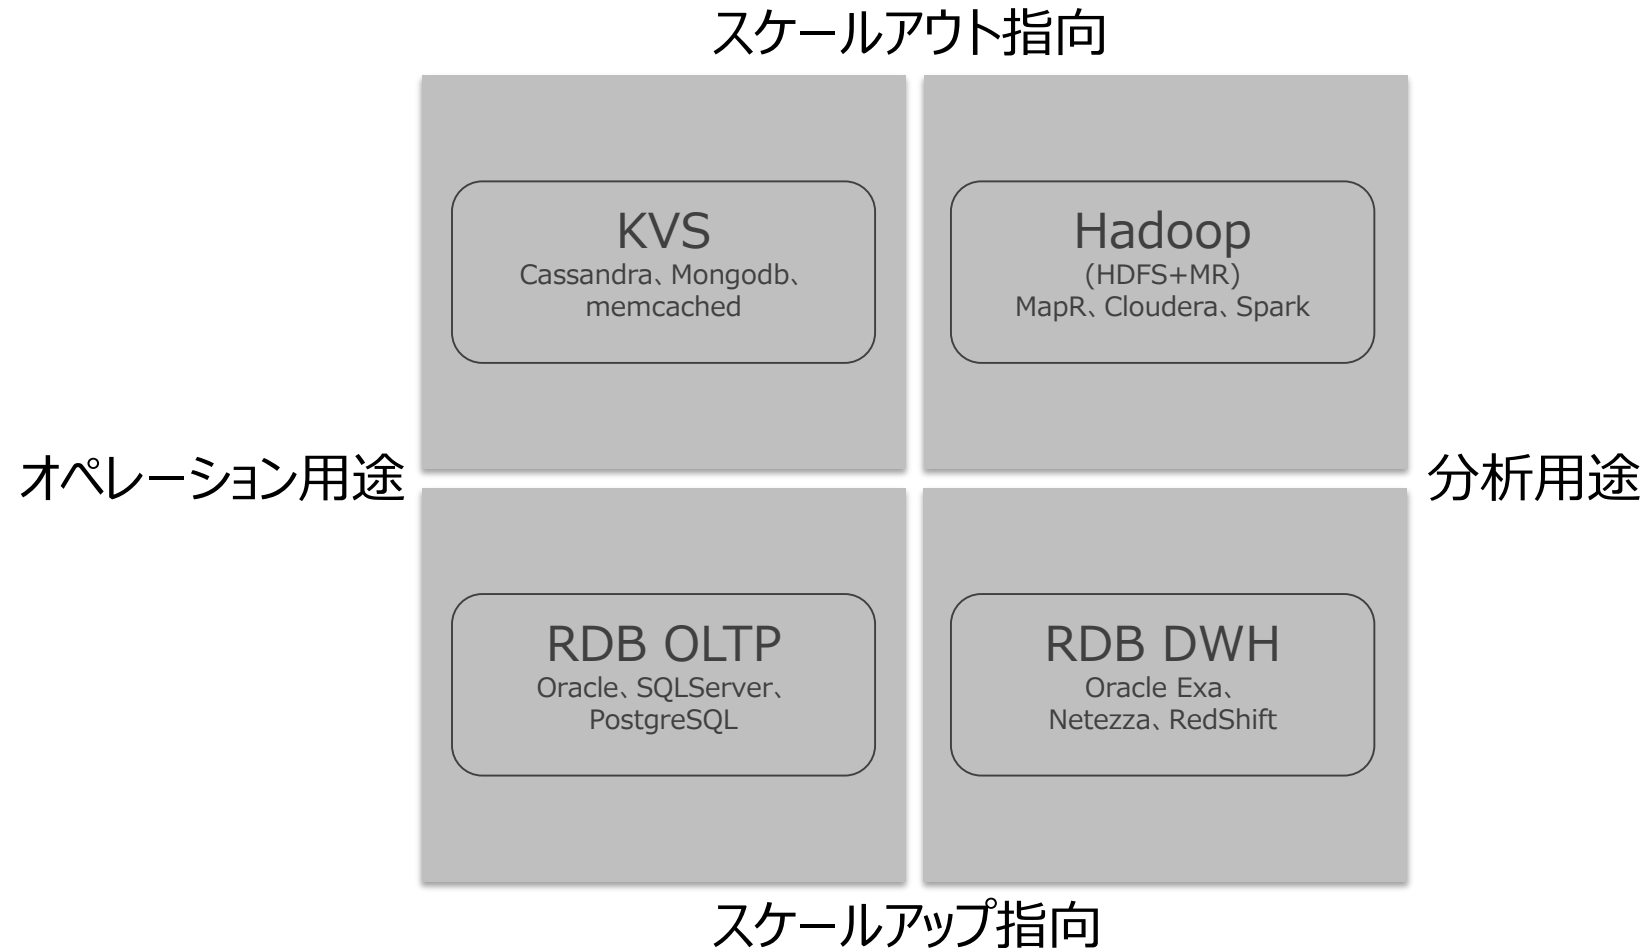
スケールアウト指向

KVS
Cassandra、Mongodb、memcached

Hadoop
(HDFS+MR)
MapR、Cloudera、Spark

オペレーション用途

分析用途

RDB OLTP
Oracle、SQLServer、PostgreSQL

RDB DWH
Oracle Exa、Netezza、RedShift

スケールアップ指向